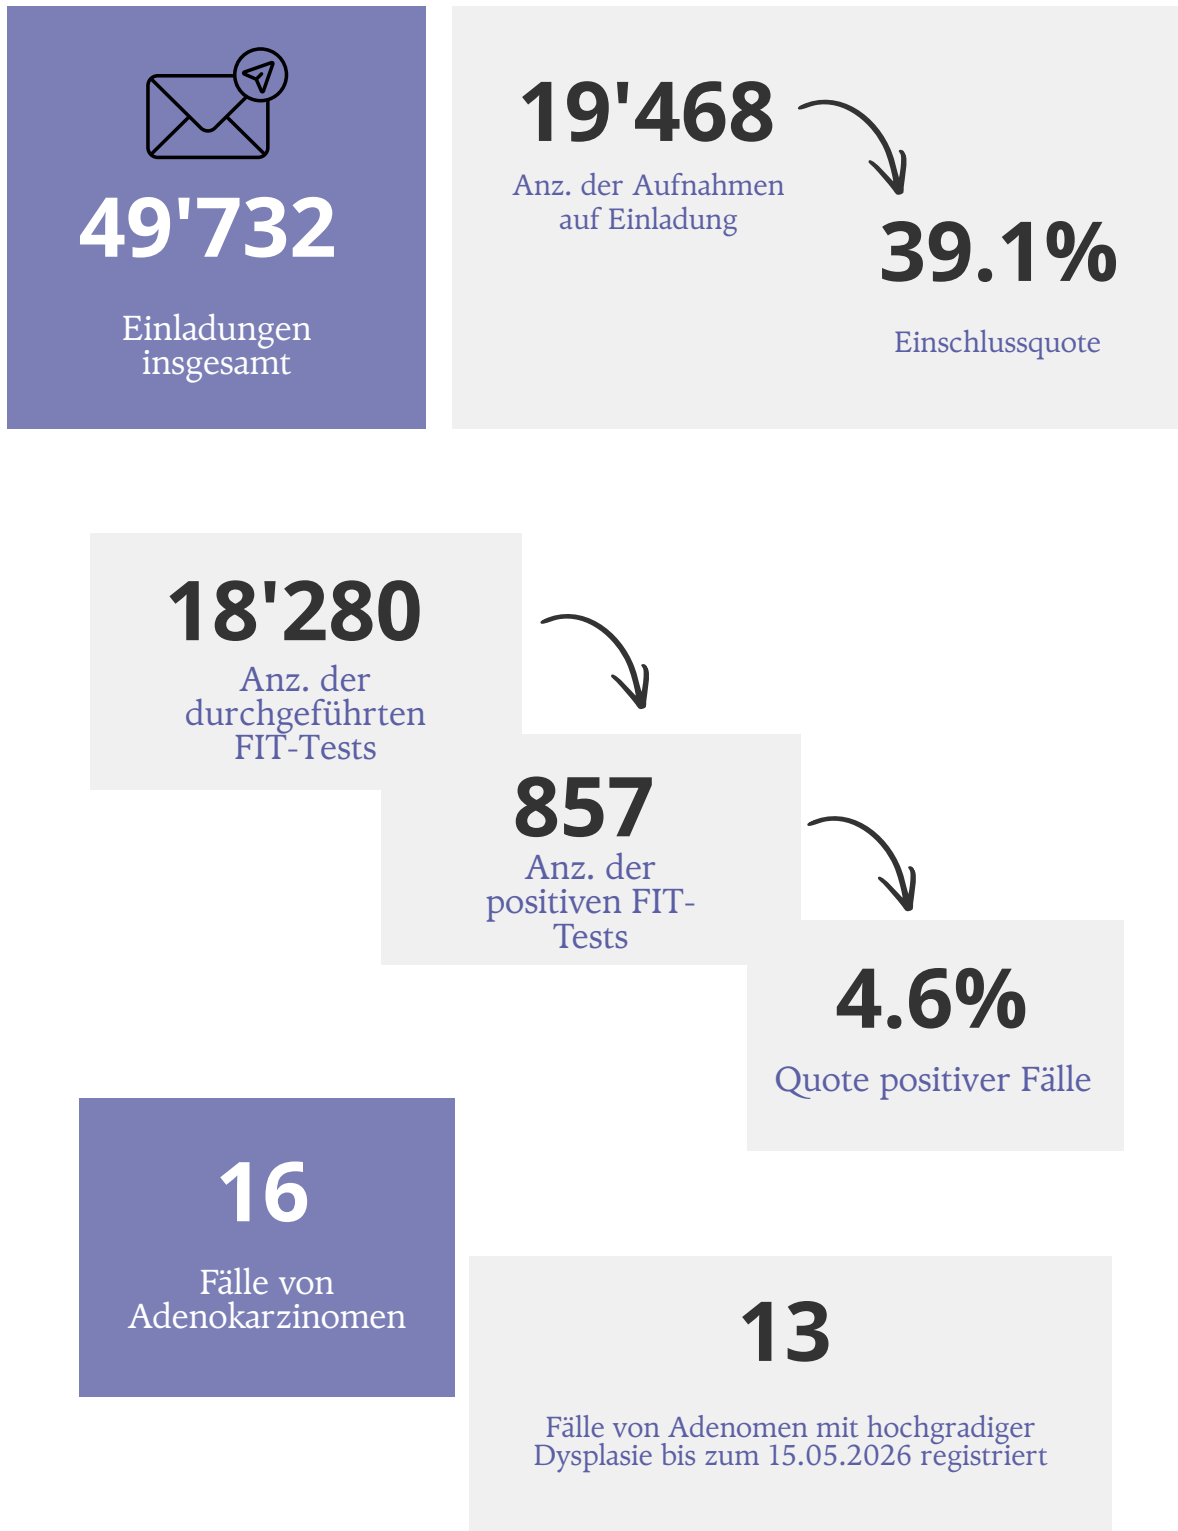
49'732

Einladungen insgesamt

19'468

Anz. der Aufnahmen auf Einladung

39.1%

Einschlussquote

18'280

Anz. der durchgeführten FIT-Tests

857

Anz. der positiven FIT-Tests

4.6%

Quote positiver Fälle

16

Fälle von Adenokarzinomen

13

Fälle von Adenomen mit hochgradiger Dysplasie bis zum 15.05.2026 registriert